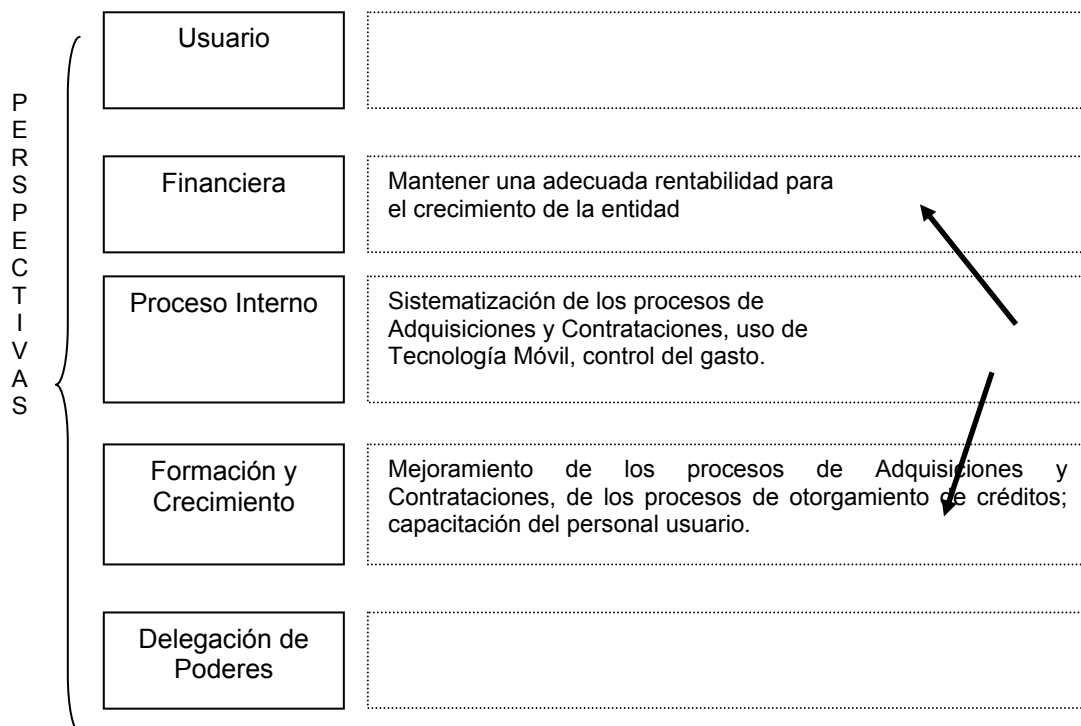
PERSPECTIVAS

Usuario

Financiera

Mantener una adecuada rentabilidad para el crecimiento de la entidad

Proceso Interno

Sistematización de los procesos de Adquisiciones y Contrataciones, uso de Tecnología Móvil, control del gasto.

Formación y Crecimiento

Mejoramiento de los procesos de Adquisiciones y Contrataciones, de los procesos de otorgamiento de créditos; capacitación del personal usuario.

Delegación de Poderes